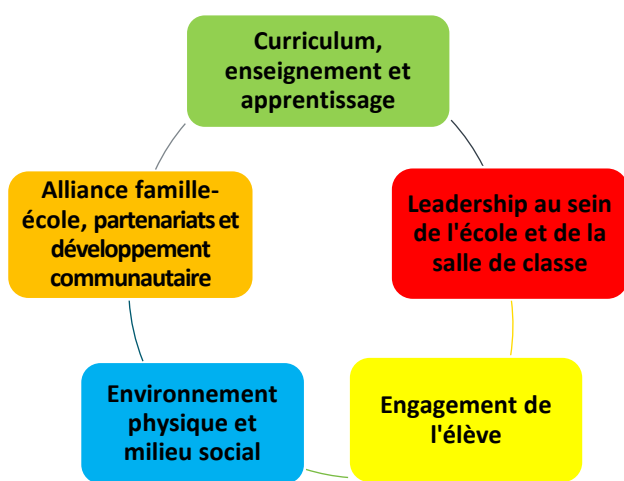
Curriculum, enseignement et apprentissage

Leadership au sein de l'école et de la salle de classe

Engagement de l'élève

Environnement physique et milieu social

Alliance famille-école, partenariats et développement communautaire